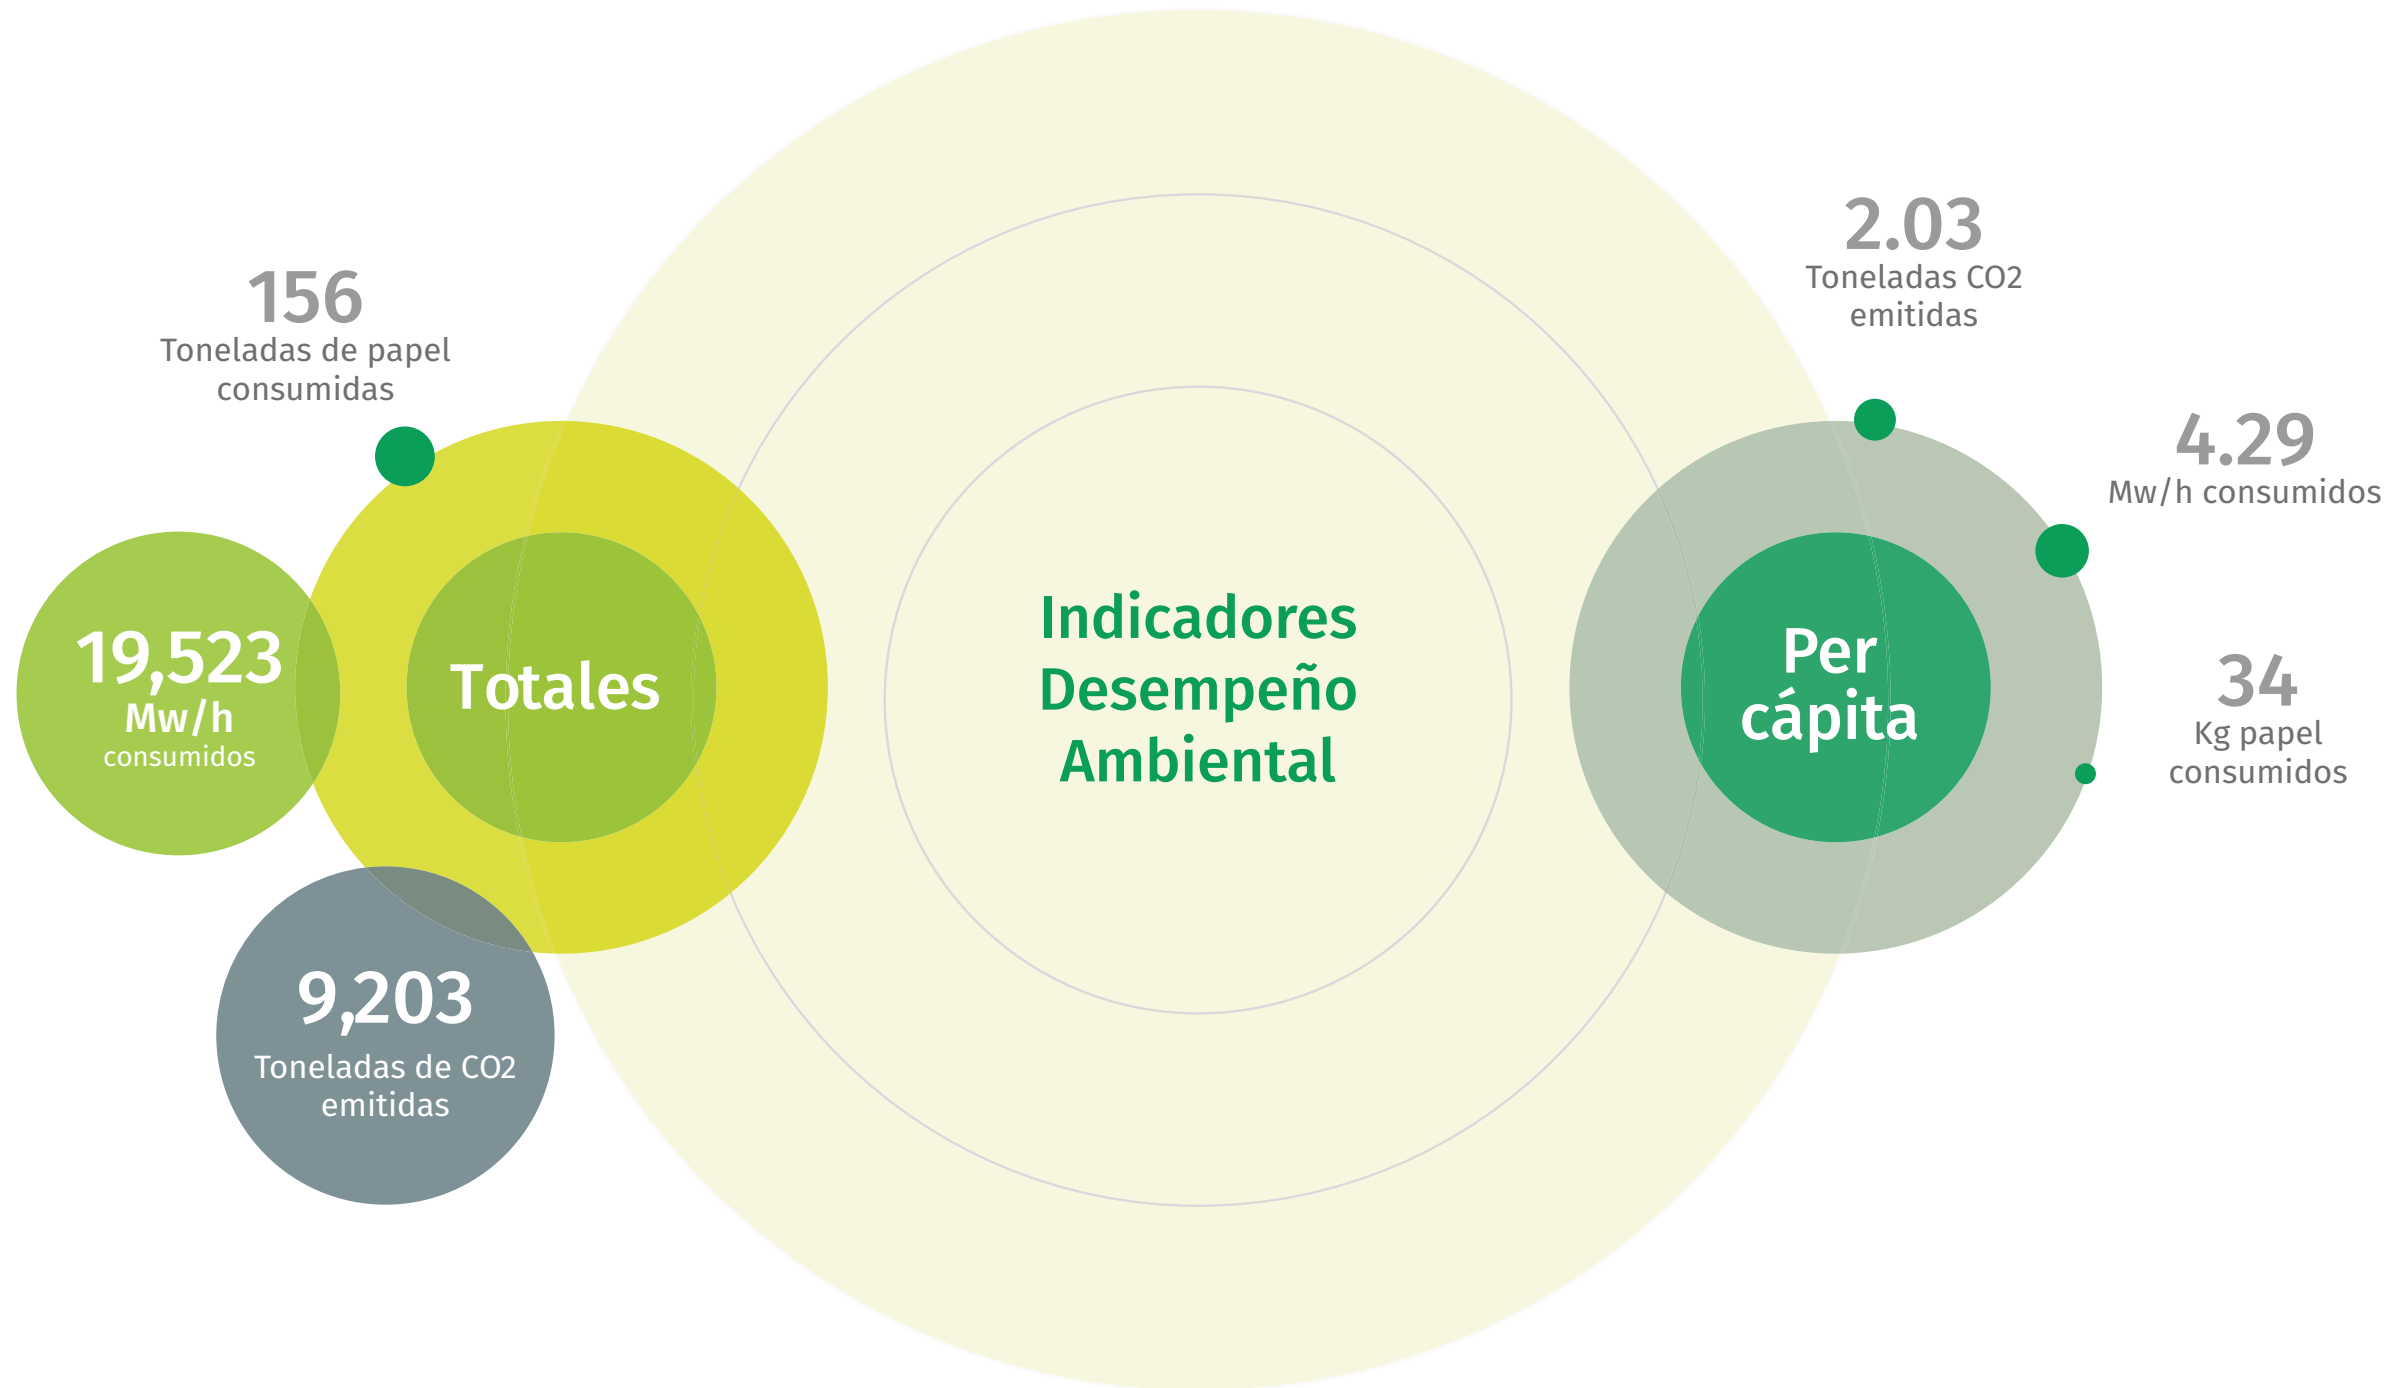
Indicadores Desempeño Ambiental

156
Toneladas de papel consumidas

19,523
Mw/h
consumidos

Totales

9,203
Toneladas de CO2 emitidas

2.03
Toneladas CO2 emitidas

4.29
Mw/h consumidos

Per cápita

34
Kg papel consumidos